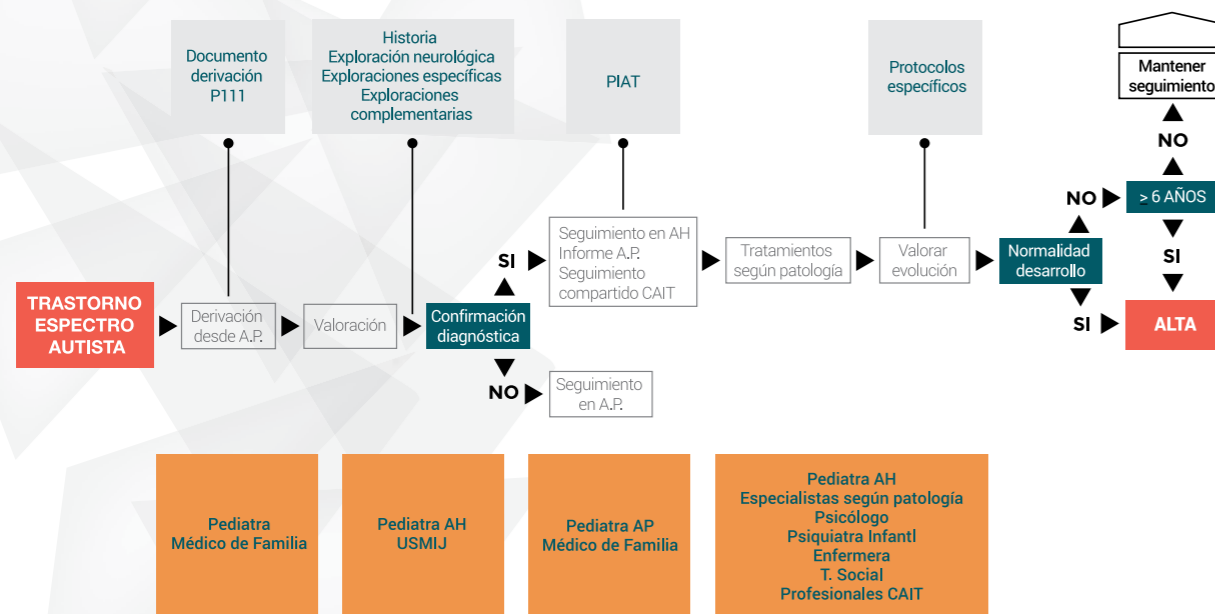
Documento derivación P111

Historia
Exploración neurológica
Exploraciones específicas
Exploraciones complementarias

PIAT

Protocolos específicos

Mantener seguimiento

NO

NO

> 6 AÑOS

SI

TRASTORNO ESPECTRO AUTISTA

Derivación desde A.P.

Valoración

Confirmación diagnóstica

SI

Seguimiento en AH
Informe A.P.
Seguimiento compartido CAIT

Tratamientos según patología

Valorar evolución

Normalidad desarrollo

SI

ALTA

NO

Seguimiento en A.P.

Pediatra
Médico de Familia

Pediatra AH
USMIJ

Pediatra AP
Médico de Familia

Pediatra AH
Especialistas según patología
Psicólogo
Psiquiatra Infantl
Enfermera
T. Social
Profesionales CAIT